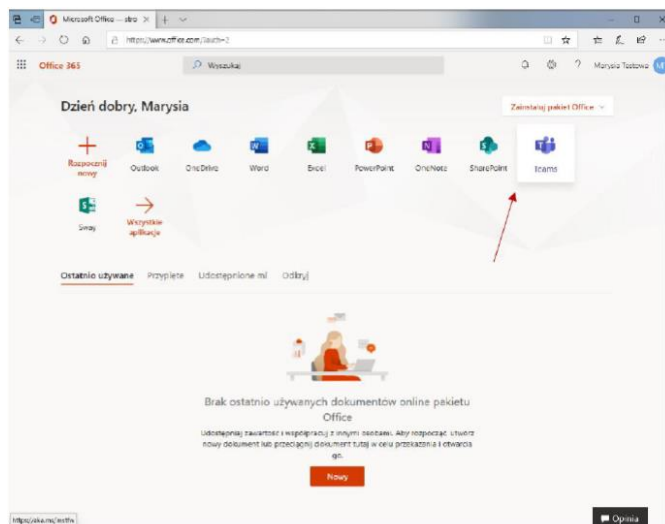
Microsoft Office — stro ×

https://www.office.com/?auth=2

Office 365

Wyszukaj

Marysia Testowa

Dzień dobry, Marysia

Zainstaluj pakiet Office

Rozpocznij nowy

Outlook

OneDrive

Word

Excel

PowerPoint

OneNote

SharePoint

Teams

Sway

Wszystkie aplikacje

Ostatnio używane

Przypięte

Udostępnione mi

Odkryj

Brak ostatnio używanych dokumentów online pakietu Office

Udostępniaj zawartość i współpracuj z innymi osobami. Aby rozpocząć, utwórz nowy dokument lub przeciągnij dokument tutaj w celu przekazania i otwarcia go.

Nowy

https://aka.ms/mstfw

Opinia